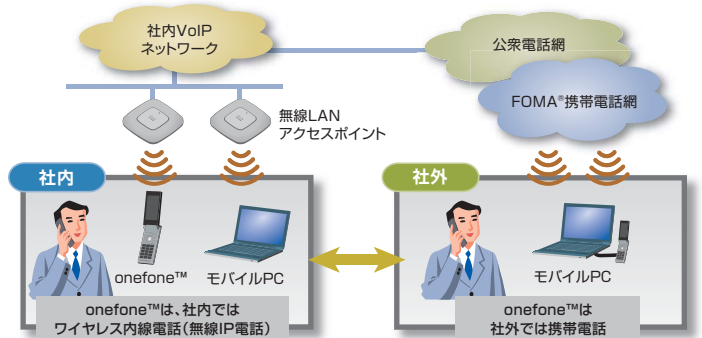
社内VoIP ネットワーク

公衆電話網

FOMA®携帯電話網

無線LAN アクセスポイント

社内

社外

onefone™

モバイルPC

モバイルPC

onefone™は、社内では ワイヤレス内線電話（無線IP電話）

onefone™は 社外では携帯電話